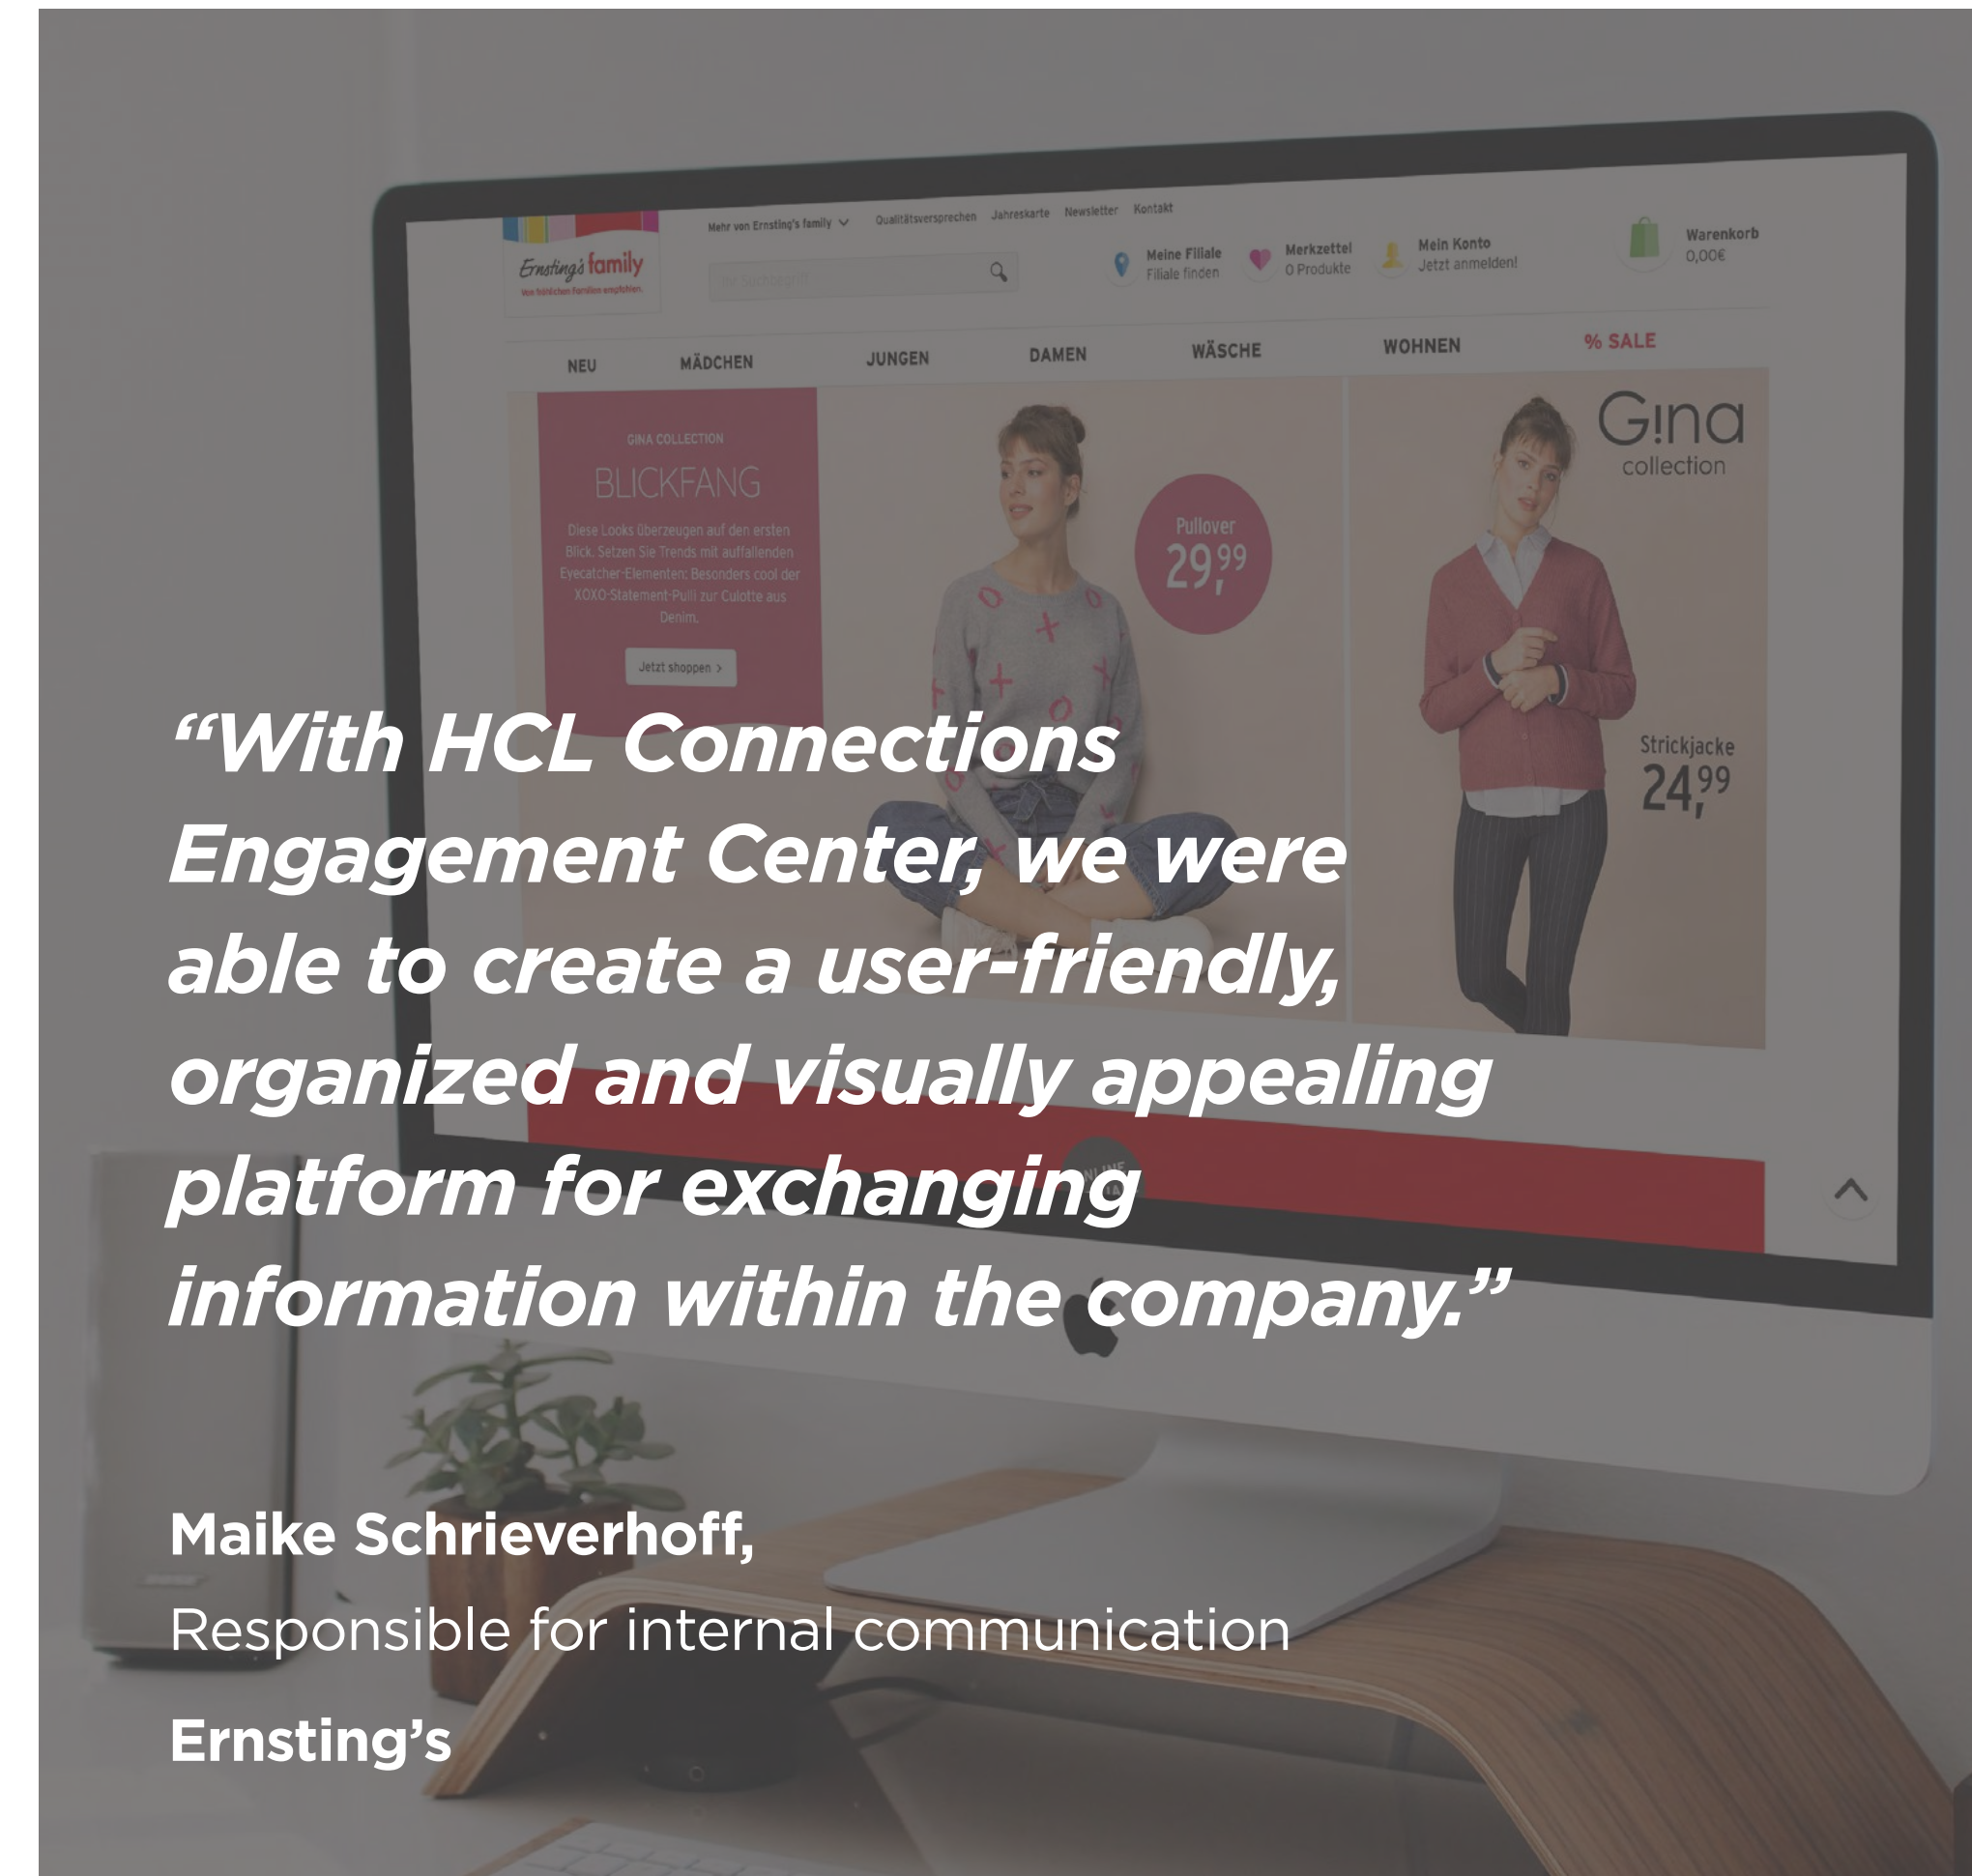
Ernsting's family
Von Millionen Familien empfohlen.

Mehr von Ernsting's family Qualitätsversprechen Jahreskarte Newsletter Kontakt

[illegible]

Meine Filiale
Filiale finden

Merkzettel
0 Produkte

Mein Konto
Jetzt anmelden!

Warenkorb
0,00€

NEU MÄDCHEN JUNGEN DAMEN WÄSCHE WOHNEN % SALE

GINA COLLECTION
BLICKFANG
Diese Looks überzeugen auf den ersten Blick. Setzen Sie Trends mit auffallenden Eyecatcher-Elementen: Besonders cool der XOXO-Statement-Pulli zur Culotte aus Denim.

Jetzt shoppen >

Pullover
$29,^{99}$

Gina
collection

Strickjacke
$24,^{99}$

“With HCL Connections Engagement Center, we were able to create a user-friendly, organized and visually appealing platform for exchanging information within the company.”

Maike Schrieverhoff,
Responsible for internal communication
Ernsting’s